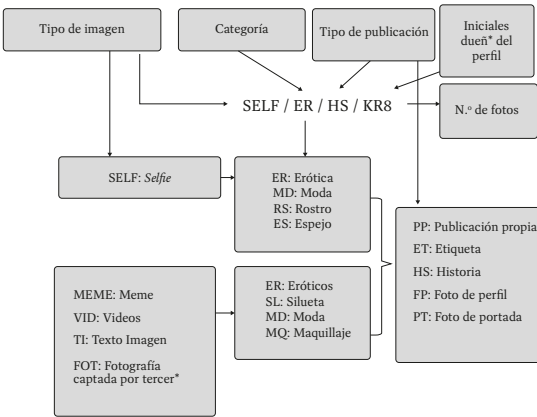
Tipo de imagen

Categoría

Tipo de publicación

Iniciales dueñ* del perfil

SELF / ER / HS / KR8

N.º de fotos

SELF: *Selfie*

ER: Erótica
MD: Moda
RS: Rostro
ES: Espejo

MEME: Meme
VID: Videos
TI: Texto Imagen
FOT: Fotografía captada por tercer*

ER: Eróticos
SL: Silueta
MD: Moda
MQ: Maquillaje

PP: Publicación propia
ET: Etiqueta
HS: Historia
FP: Foto de perfil
PT: Foto de portada